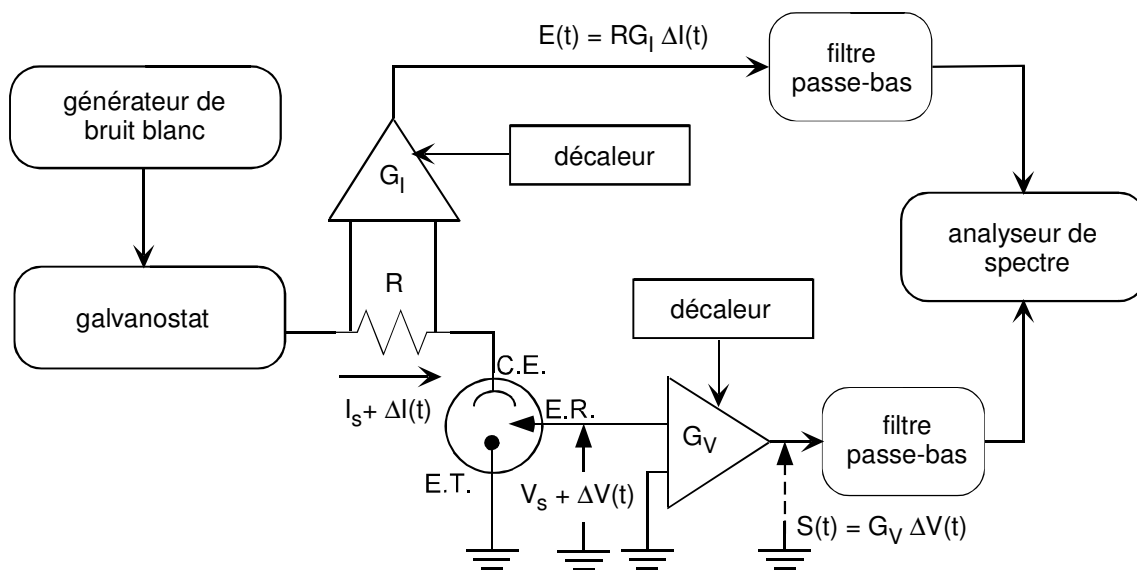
$E(t) = RG_I \Delta I(t)$

filtre passe-bas

générateur de bruit blanc

décaleur

$G_I$

analyseur de spectre

galvanostat

R

décaleur

C.E.

$I_s + \Delta I(t)$

E.R.

$G_V$

filtre passe-bas

E.T.

$V_s + \Delta V(t)$

$S(t) = G_V \Delta V(t)$